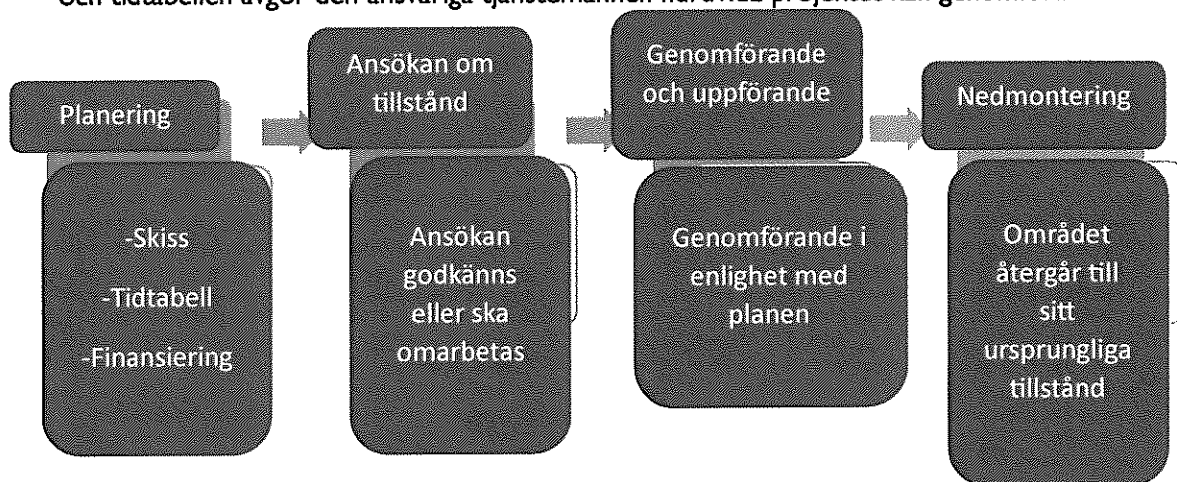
Och tidtabellen avgör den ansvariga tjänstemannen hur brett projektet kan genomföras.

Planering

-Skiss

-Tidtabell

-Finansiering

Ansökan om tillstånd

Ansökan godkänns eller ska omarbetas

Genomförande och uppförande

Genomförande i enlighet med planen

Nedmontering

Området återgår till sitt ursprungliga tillstånd